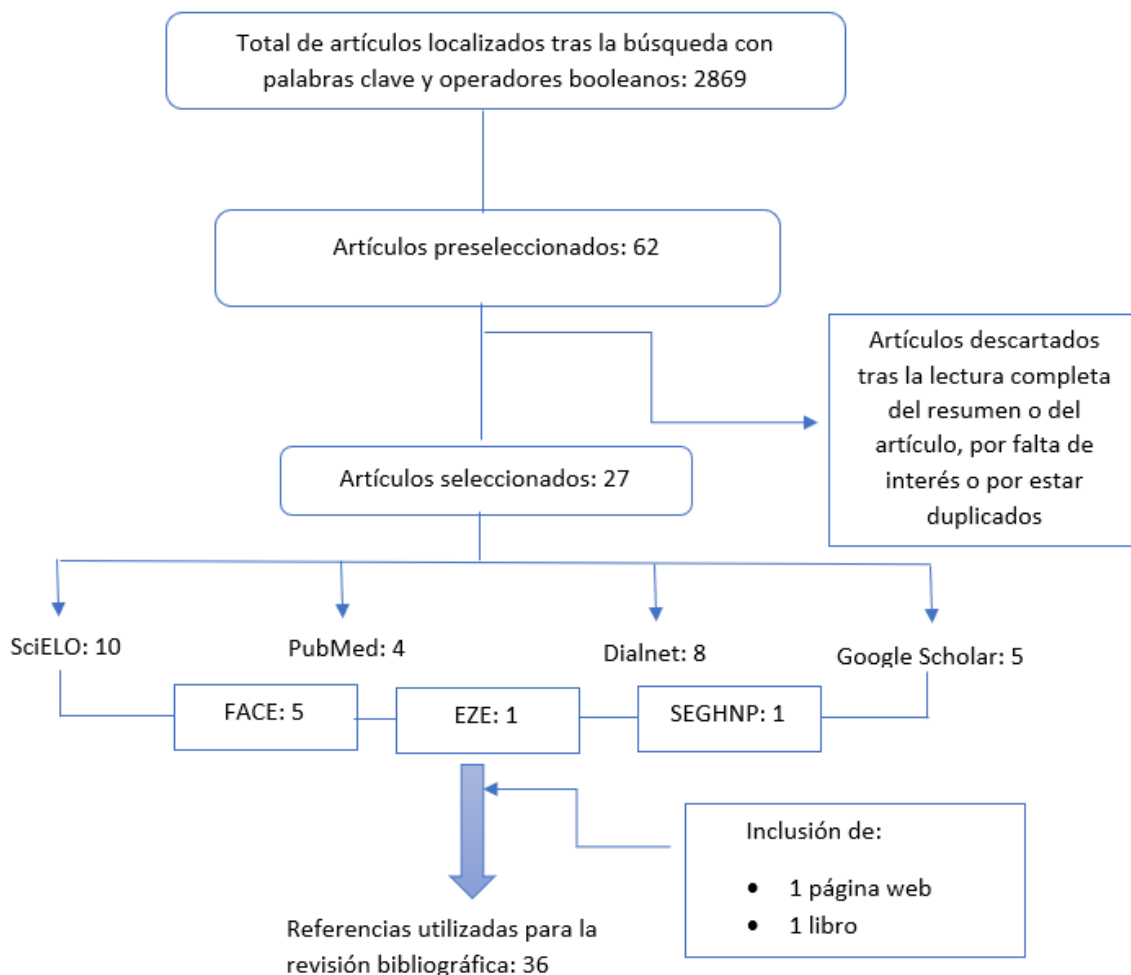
Total de artículos localizados tras la búsqueda con palabras clave y operadores booleanos: 2869

Artículos preseleccionados: 62

Artículos descartados tras la lectura completa del resumen o del artículo, por falta de interés o por estar duplicados

Artículos seleccionados: 27

SciELO: 10

PubMed: 4

Dialnet: 8

Google Scholar: 5

FACE: 5

EZE: 1

SEGHNP: 1

Inclusión de:

- 1 página web
- 1 libro

Referencias utilizadas para la revisión bibliográfica: 36